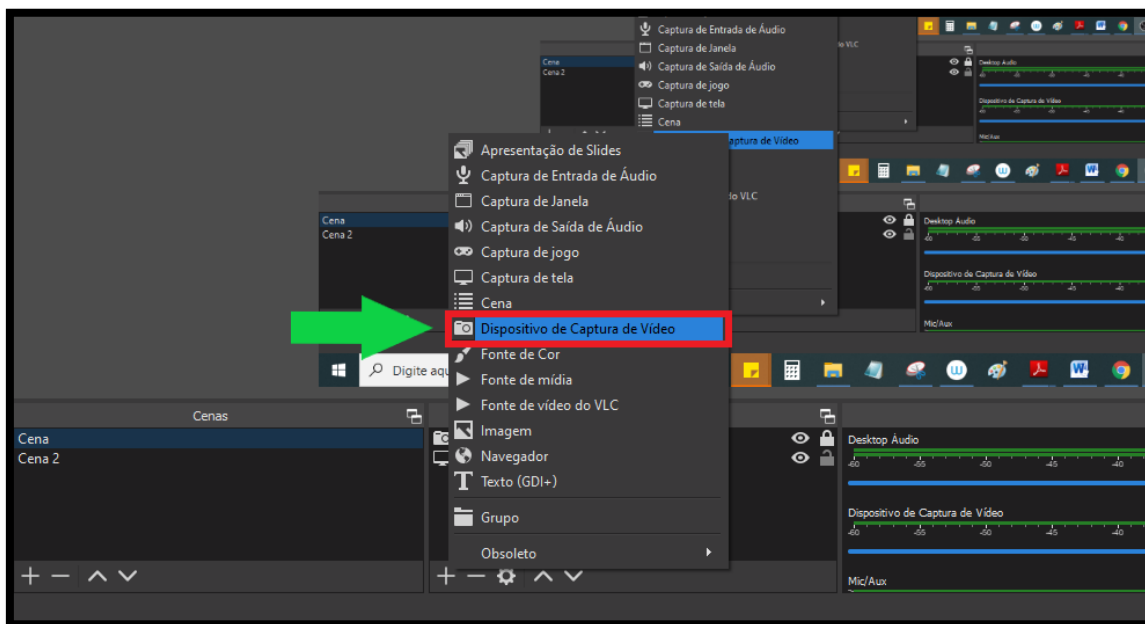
Captura de Entrada de Áudio
Captura de Janela
Captura de Saída de Áudio
Captura de jogo
Captura de tela
Cena
aptura de Vídeo
lo VLC
Cena
Cena 2
Desktop Áudio
Dispositivo de Captura de Vídeo
Mic/Aux

Apresentação de Slides
Captura de Entrada de Áudio
Captura de Janela
Captura de Saída de Áudio
Captura de jogo
Captura de tela
Cena
Dispositivo de Captura de Vídeo
Fonte de Cor
Fonte de mídia
Fonte de vídeo do VLC
Imagem
Navegador
Texto (GDI+)
Grupo
Obsoleto

lo VLC
Cena
Cena 2
Desktop Áudio
-60 -55 -50 -45 -40
Dispositivo de Captura de Vídeo
-60 -55 -50 -45 -40
Mic/Aux
Digite aqu

Cenas
Cena
Cena 2
Desktop Áudio
-60 -55 -50 -45 -40
Dispositivo de Captura de Vídeo
-60 -55 -50 -45 -40
Mic/Aux